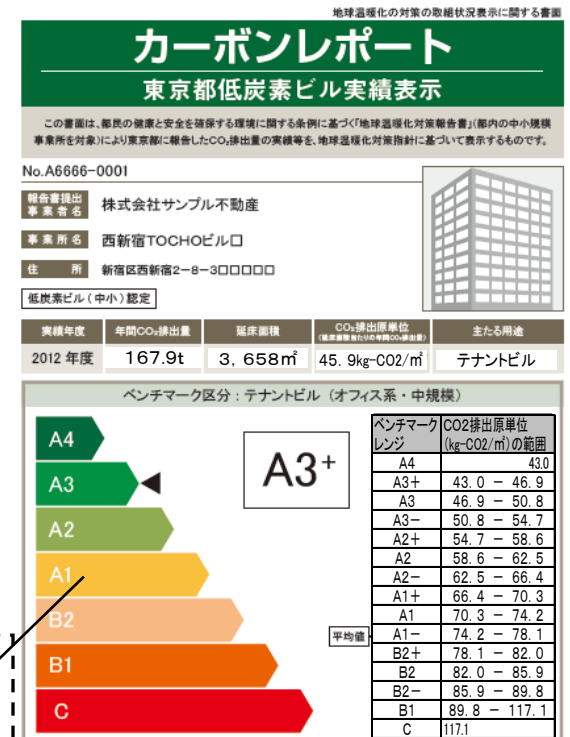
地球温暖化の対策の取組状況表示に関する書面

カーボンレポート

東京都低炭素ビル実績表示

この書面は、都民の健康と安全を確保する環境に関する条例に基づく「地球温暖化対策報告書」(都内の中小規模事業所を対象)により東京都に報告したCO₂排出量の実績等を、地球温暖化対策指針に基づいて表示するものです。

No.A6666-0001

報告書提出事業者名 株式会社サンプル不動産

事業所名 西新宿TOCHOビル□

住所 新宿区西新宿2−8−3□□□□□

低炭素ビル(中小)認定

| 実績年度 | 年間CO₂排出量 | 延床面積 | CO₂排出原単位 | 主たる用途 |
|---|---|---|---|---|
| 2012 年度 | 167.9t | 3，658㎡ | 45．9kg−CO2/㎡ | テナントビル |

ベンチマーク区分：テナントビル（オフィス系・中規模）

A4
A3
A2
A1
B2
B1
C

A3+

| ベンチマークレンジ | CO2排出原単位(kg−CO2/㎡)の範囲 |
|---|---|
| A4 | 43.0 |
| A3+ | 43．0 − 46．9 |
| A3 | 46．9 − 50．8 |
| A3− | 50．8 − 54．7 |
| A2+ | 54．7 − 58．6 |
| A2 | 58．6 − 62．5 |
| A2− | 62．5 − 66．4 |
| A1+ | 66．4 − 70．3 |
| A1 | 70．3 − 74．2 |
| A1− | 74．2 − 78．1 |
| B2+ | 78．1 − 82．0 |
| B2 | 82．0 − 85．9 |
| B2− | 85．9 − 89．8 |
| B1 | 89．8 − 117．1 |
| C | 117.1 |

平均値